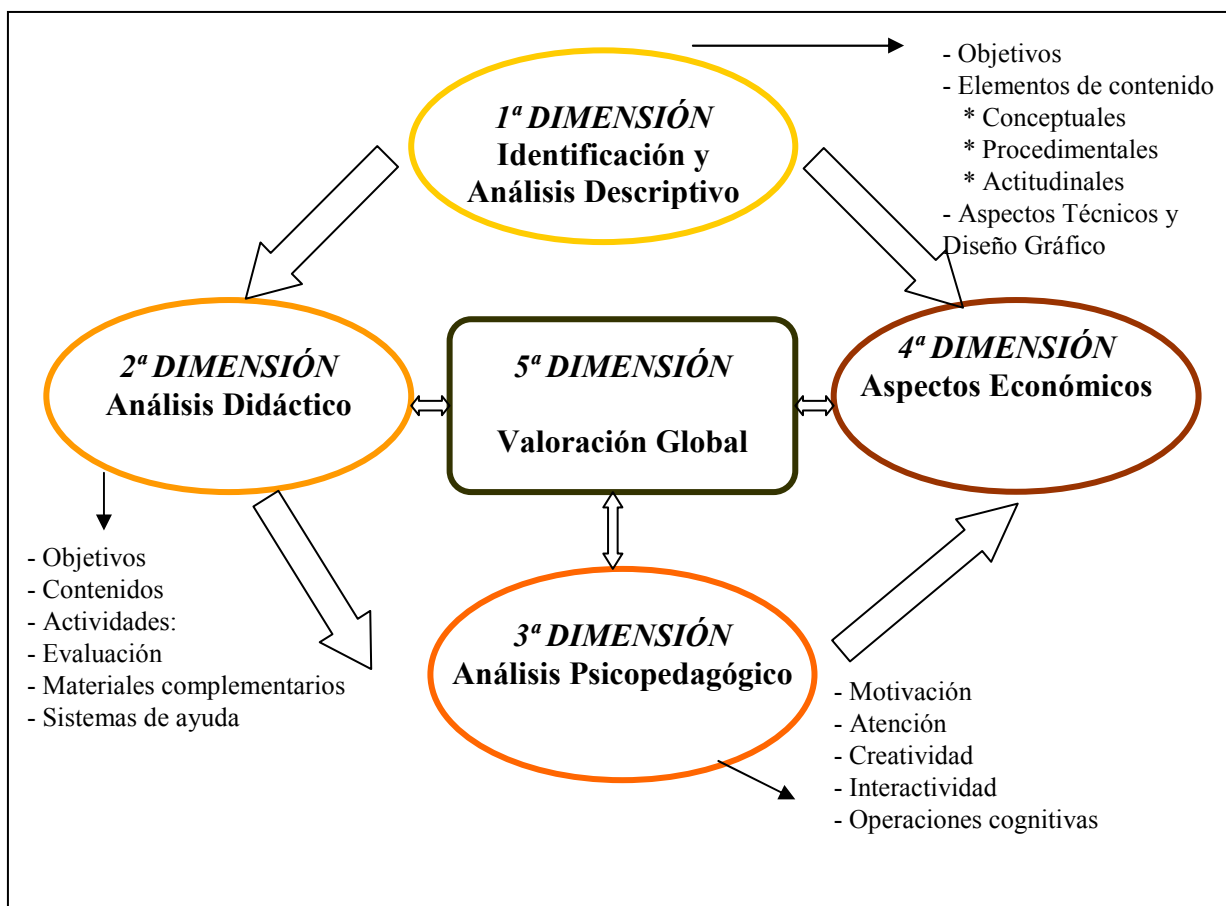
- Objetivos
- Elementos de contenido
* Conceptuales
* Procedimentales
* Actitudinales
- Aspectos Técnicos y Diseño Gráfico

*1ª DIMENSIÓN*
**Identificación y Análisis Descriptivo**

*2ª DIMENSIÓN*
**Análisis Didáctico**

*5ª DIMENSIÓN*
**Valoración Global**

*4ª DIMENSIÓN*
**Aspectos Económicos**

- Objetivos
- Contenidos
- Actividades:
- Evaluación
- Materiales complementarios
- Sistemas de ayuda

*3ª DIMENSIÓN*
**Análisis Psicopedagógico**

- Motivación
- Atención
- Creatividad
- Interactividad
- Operaciones cognitivas